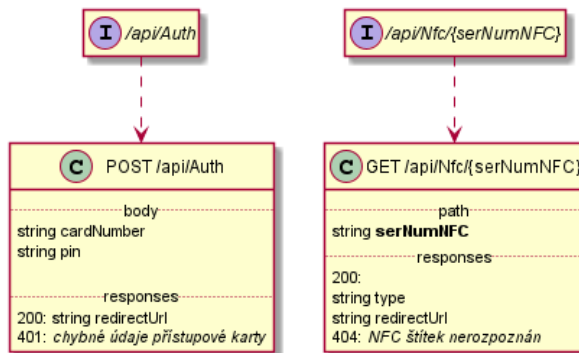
I /api/Auth

I /api/Nfc/{serNumNFC}

C POST /api/Auth

body
string cardNumber
string pin

responses
200: string redirectUrl
401: *chybné údaje přístupové karty*

C GET /api/Nfc/{serNumNFC}

path
string **serNumNFC**

responses
200:
string type
string redirectUrl
404: *NFC štítek nerozpoznán*